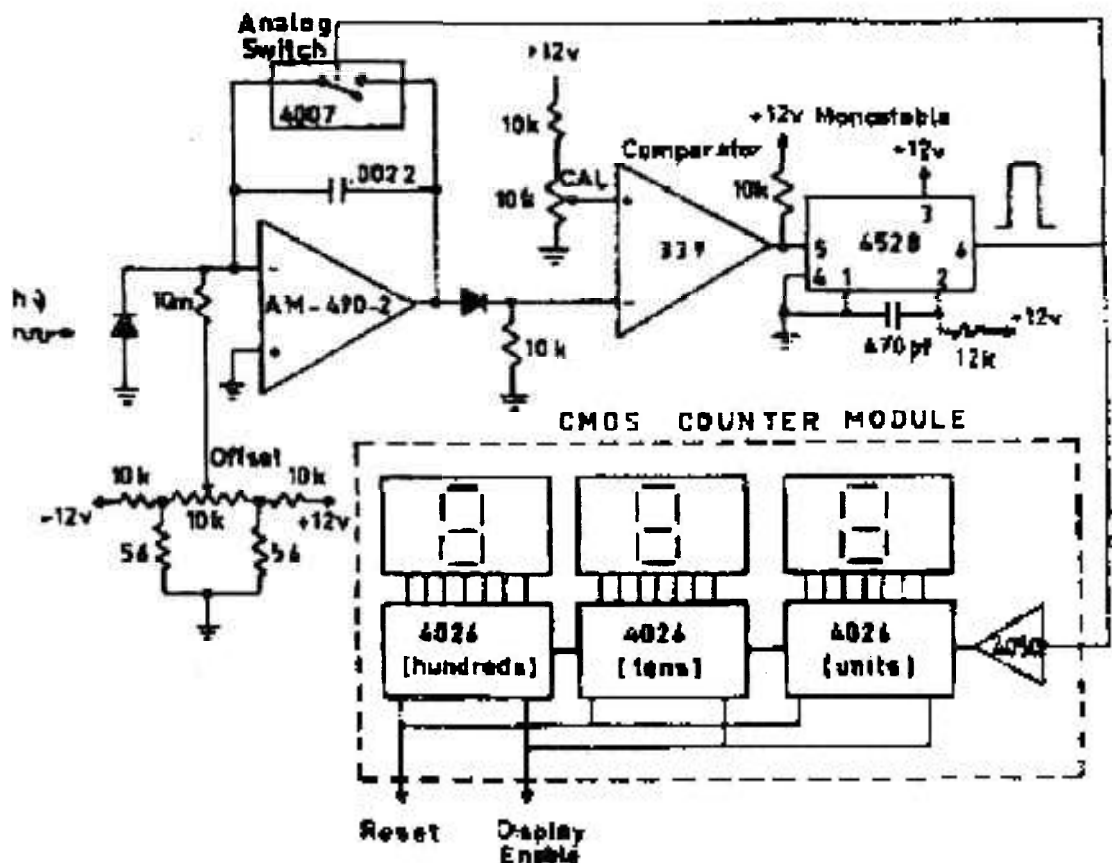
Analog Switch
4007
.0022
+12v
10k
10k
CAL
Comparator
+12v
Monostable
+12v
10k
3
339
5
4528
6
4
1
2
470 pf
12k
+12v
hν
10m
AM-490-2
10 k
CMOS COUNTER MODULE
Offset
10 k
10 k
-12v
10k
+12v
56
56
4026
[hundreds]
4026
[tens]
4026
(units)
4050
Reset
Display Enable